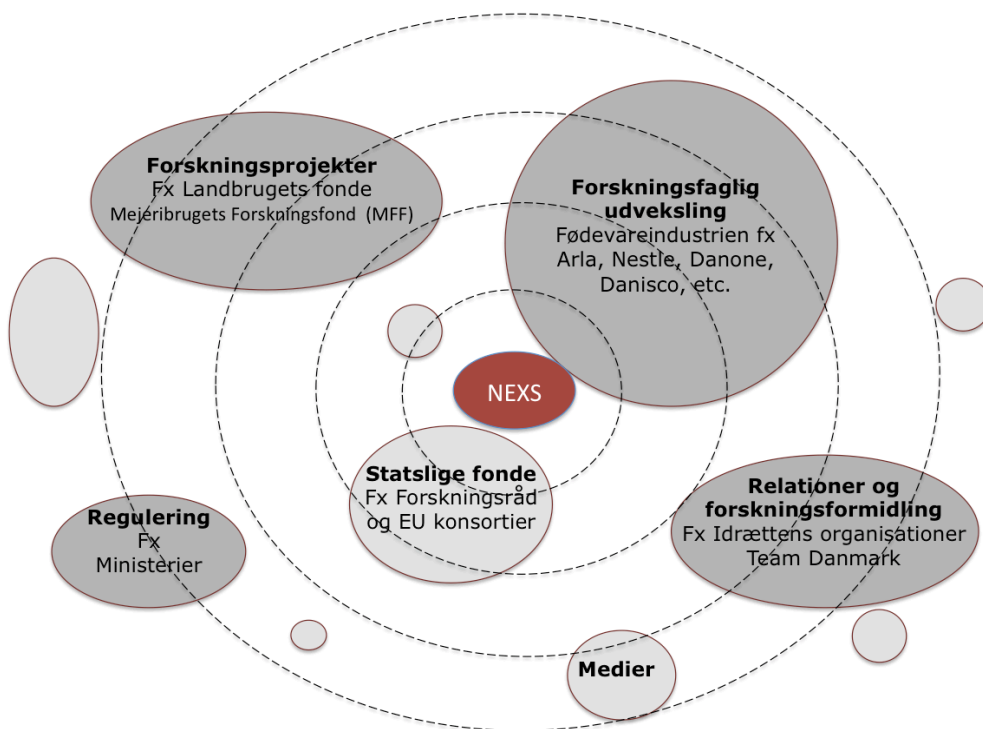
Forskningsprojekter
Fx Landbrugets fonde
Mejeribrugets Forskningsfond (MFF)

Forskningsfaglig udveksling
Fødevareindustrien fx Arla, Nestle, Danone, Danisco, etc.

NEXS

Statslige fonde
Fx Forskningsråd og EU konsortier

Relationer og forskningsformidling
Fx Idrættens organisationer Team Danmark

Regulering
Fx
Ministerier

Medier